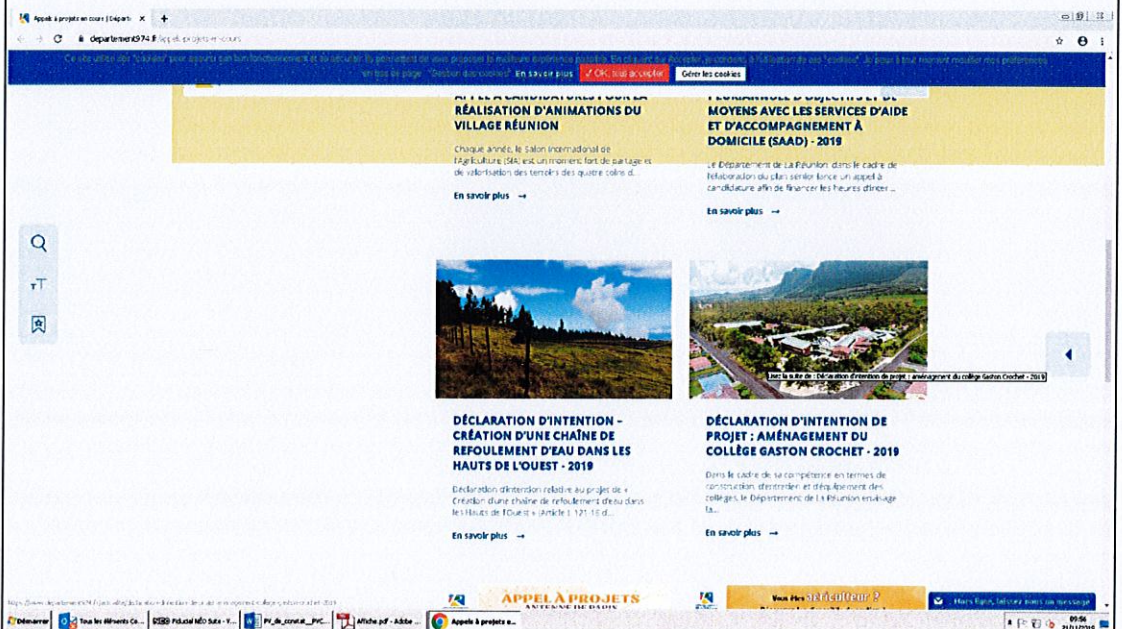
Appels à projets en cours | Départe ×

departement974.fr/appels-projets-en-cours

Ce site utilise des "cookies" pour assurer son bon fonctionnement et de sécuriser. Ils permettent de vous proposer la meilleure expérience possible. En cliquant sur Accepter, je consens à l'utilisation des "cookies". Je peux à tout moment modifier mes préférences en bas de page "Gestion des cookies". En savoir plus ✓ OK, tout accepter Gérer les cookies

APPEL À CANDIDATURES POUR LA RÉALISATION D'ANIMATIONS DU VILLAGE RÉUNION

Chaque année, le Salon International de l'Agriculture (SIA) est un moment fort de partage et de valorisation des terroirs des quatre coins d...

En savoir plus →

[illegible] D'OBJECTIFS ET DE MOYENS AVEC LES SERVICES D'AIDE ET D'ACCOMPAGNEMENT À DOMICILE (SAAD) - 2019

Le Département de La Réunion dans le cadre de l'élaboration du plan senior lance un appel à candidature afin de financer les heures d'inter...

En savoir plus →

Lire la suite de : Déclaration d'intention de projet : aménagement du collège Gaston Crochet - 2019

DÉCLARATION D'INTENTION - CRÉATION D'UNE CHAÎNE DE REFOULEMENT D'EAU DANS LES HAUTS DE L'OUEST - 2019

Déclaration d'intention relative au projet de « Création d'une chaîne de refoulement d'eau dans les Hauts de l'Ouest » (Article L 121-18 d...

En savoir plus →

DÉCLARATION D'INTENTION DE PROJET : AMÉNAGEMENT DU COLLÈGE GASTON CROCHET - 2019

Dans le cadre de sa compétence en termes de construction, d'entretien et d'équipement des collèges, le Département de La Réunion envisage la...

En savoir plus →

APPEL À PROJETS
ANTENNE DE PARIS

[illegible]

Hors ligne, laissez-nous un message

Démarrer | Tous les éléments Co... | PdL... | PV_de_constat_PVC... | Affiche.pdf - Adobe ... | Appels à projets e...

09:56